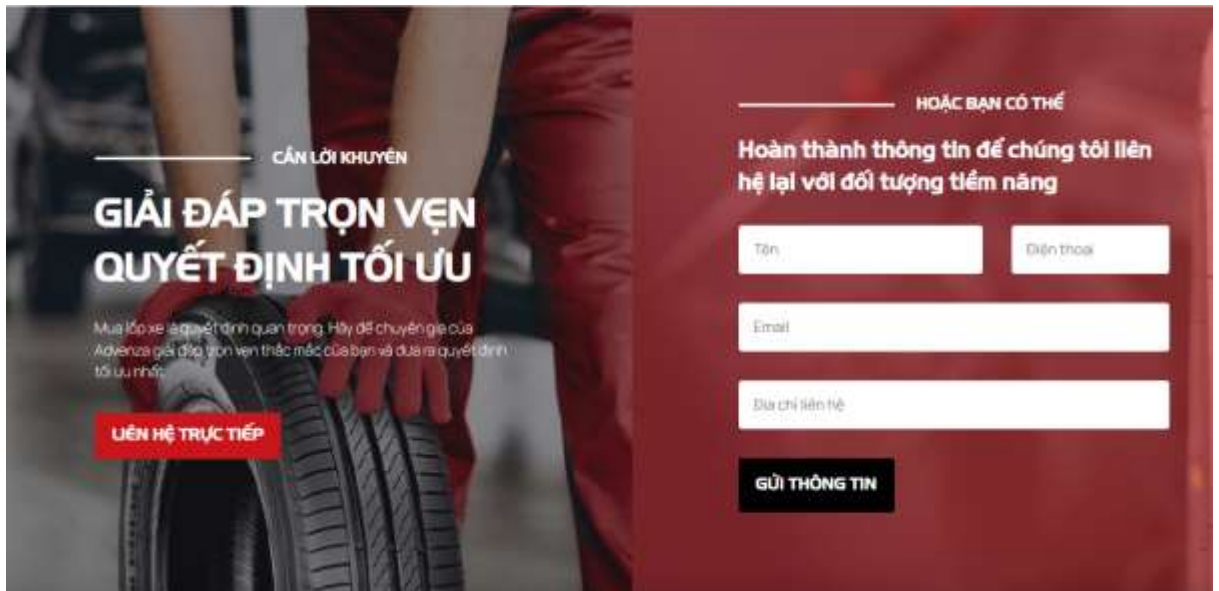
CẦN LỜI KHUYÊN

GIẢI ĐÁP TRỌN VẸN QUYẾT ĐỊNH TỐI ƯU

Mua lốp xe là quyết định quan trọng. Hãy để chuyên gia của Advenza giải đáp trọn vẹn thắc mắc của bạn và đưa ra quyết định tối ưu nhất.

LIÊN HỆ TRỰC TIẾP

HOẶC BẠN CÓ THỂ

Hoàn thành thông tin để chúng tôi liên hệ lại với đối tượng tiềm năng

Tên

Điện thoại

Email

Địa chỉ liên hệ

GỬI THÔNG TIN